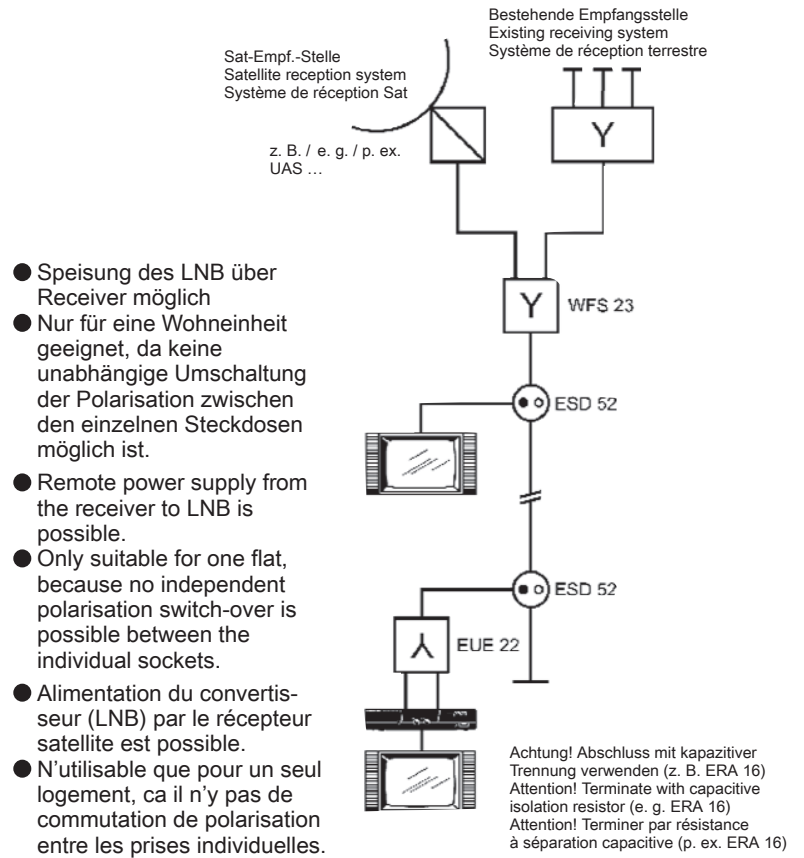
Bestehende Empfangsstelle
Existing receiving system
Système de réception terrestre

Sat-Empf.-Stelle
Satellite reception system
Système de réception Sat

z. B. / e. g. / p. ex.
UAS …

Y

Y WFS 23

ESD 52

ESD 52

EUE 22

● Speisung des LNB über Receiver möglich
● Nur für eine Wohneinheit geeignet, da keine unabhängige Umschaltung der Polarisation zwischen den einzelnen Steckdosen möglich ist.

● Remote power supply from the receiver to LNB is possible.
● Only suitable for one flat, because no independent polarisation switch-over is possible between the individual sockets.

● Alimentation du convertisseur (LNB) par le récepteur satellite est possible.
● N'utilisable que pour un seul logement, ca il n'y pas de commutation de polarisation entre les prises individuelles.

Achtung! Abschluss mit kapazitiver Trennung verwenden (z. B. ERA 16)
Attention! Terminate with capacitive isolation resistor (e. g. ERA 16)
Attention! Terminer par résistance à séparation capacitive (p. ex. ERA 16)